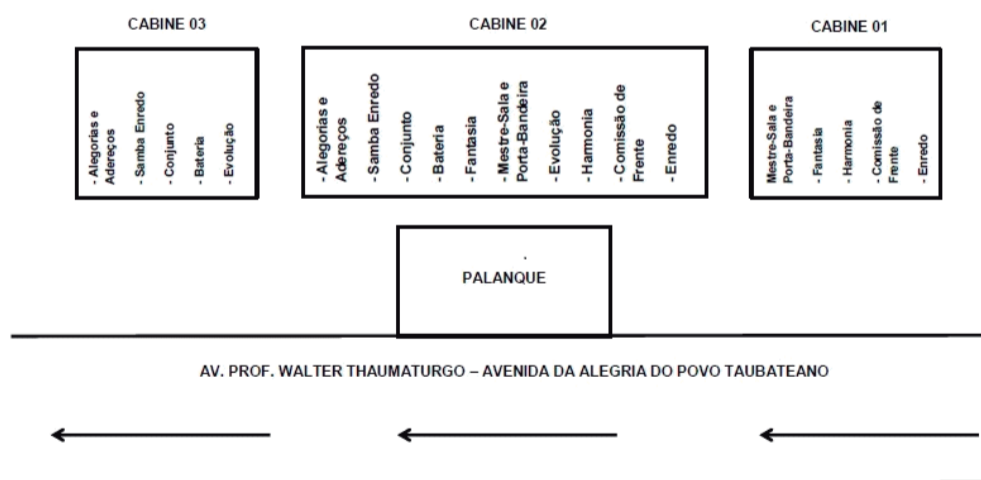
CABINE 03

- Alegorias e Adereços
- Samba Enredo
- Conjunto
- Bateria
- Evolução

CABINE 02

- Alegorias e Adereços
- Samba Enredo
- Conjunto
- Bateria
- Fantasia
- Mestre-Sala e Porta-Bandeira
- Evolução
- Harmonia
- Comissão de Frente
- Enredo

CABINE 01

Mestre-Sala e Porta-Bandeira
- Fantasia
- Harmonia
- Comissão de Frente
- Enredo

PALANQUE

AV. PROF. WALTER THAUMATURGO – AVENIDA DA ALEGRIA DO POVO TAUBATEANO